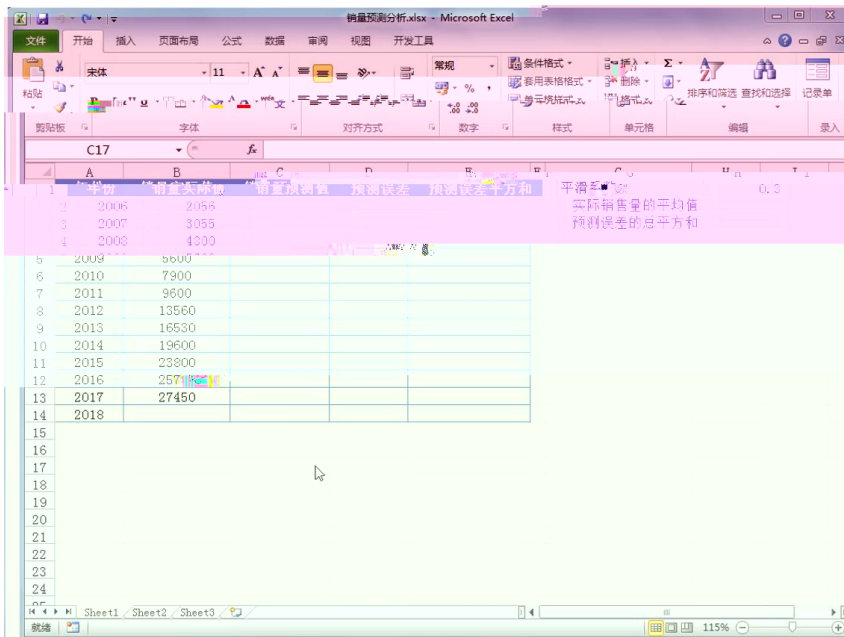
销量预测分析.xlsx - Microsoft Excel

文件 开始 插入 页面布局 公式 数据 审阅 视图 开发工具

宋体 11 常规 条件格式 套用表格格式 单元格样式 插入 删除 格式 排序和筛选 查找和选择 记录单

粘贴

剪贴板 字体 对齐方式 数字 样式 单元格 编辑 录入

C17 $f_x$

| | A | B | C | D | E | F | G | H | I |
|---|---|---|---|---|---|---|---|---|---|
| 1 | 年份 | 销售实际额 | 销量预测值 | 预测误差 | 预测误差平方和 | | 平滑系数 | | 0.3 |
| 2 | 2006 | 2056 | | | | | 实际销售量的平均值 | | |
| 3 | 2007 | 3055 | | | | | 预测误差的总平方和 | | |
| 4 | 2008 | 4300 | | | | | | | |
| 5 | 2009 | 5600 | | | | | | | |
| 6 | 2010 | 7900 | | | | | | | |
| 7 | 2011 | 9600 | | | | | | | |
| 8 | 2012 | 13560 | | | | | | | |
| 9 | 2013 | 16530 | | | | | | | |
| 10 | 2014 | 19600 | | | | | | | |
| 11 | 2015 | 23800 | | | | | | | |
| 12 | 2016 | 257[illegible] | | | | | | | |
| 13 | 2017 | 27450 | | | | | | | |
| 14 | 2018 | | | | | | | | |

15
16
17
18
19
20
21
22
23
24

Sheet1 Sheet2 Sheet3

就绪 115%